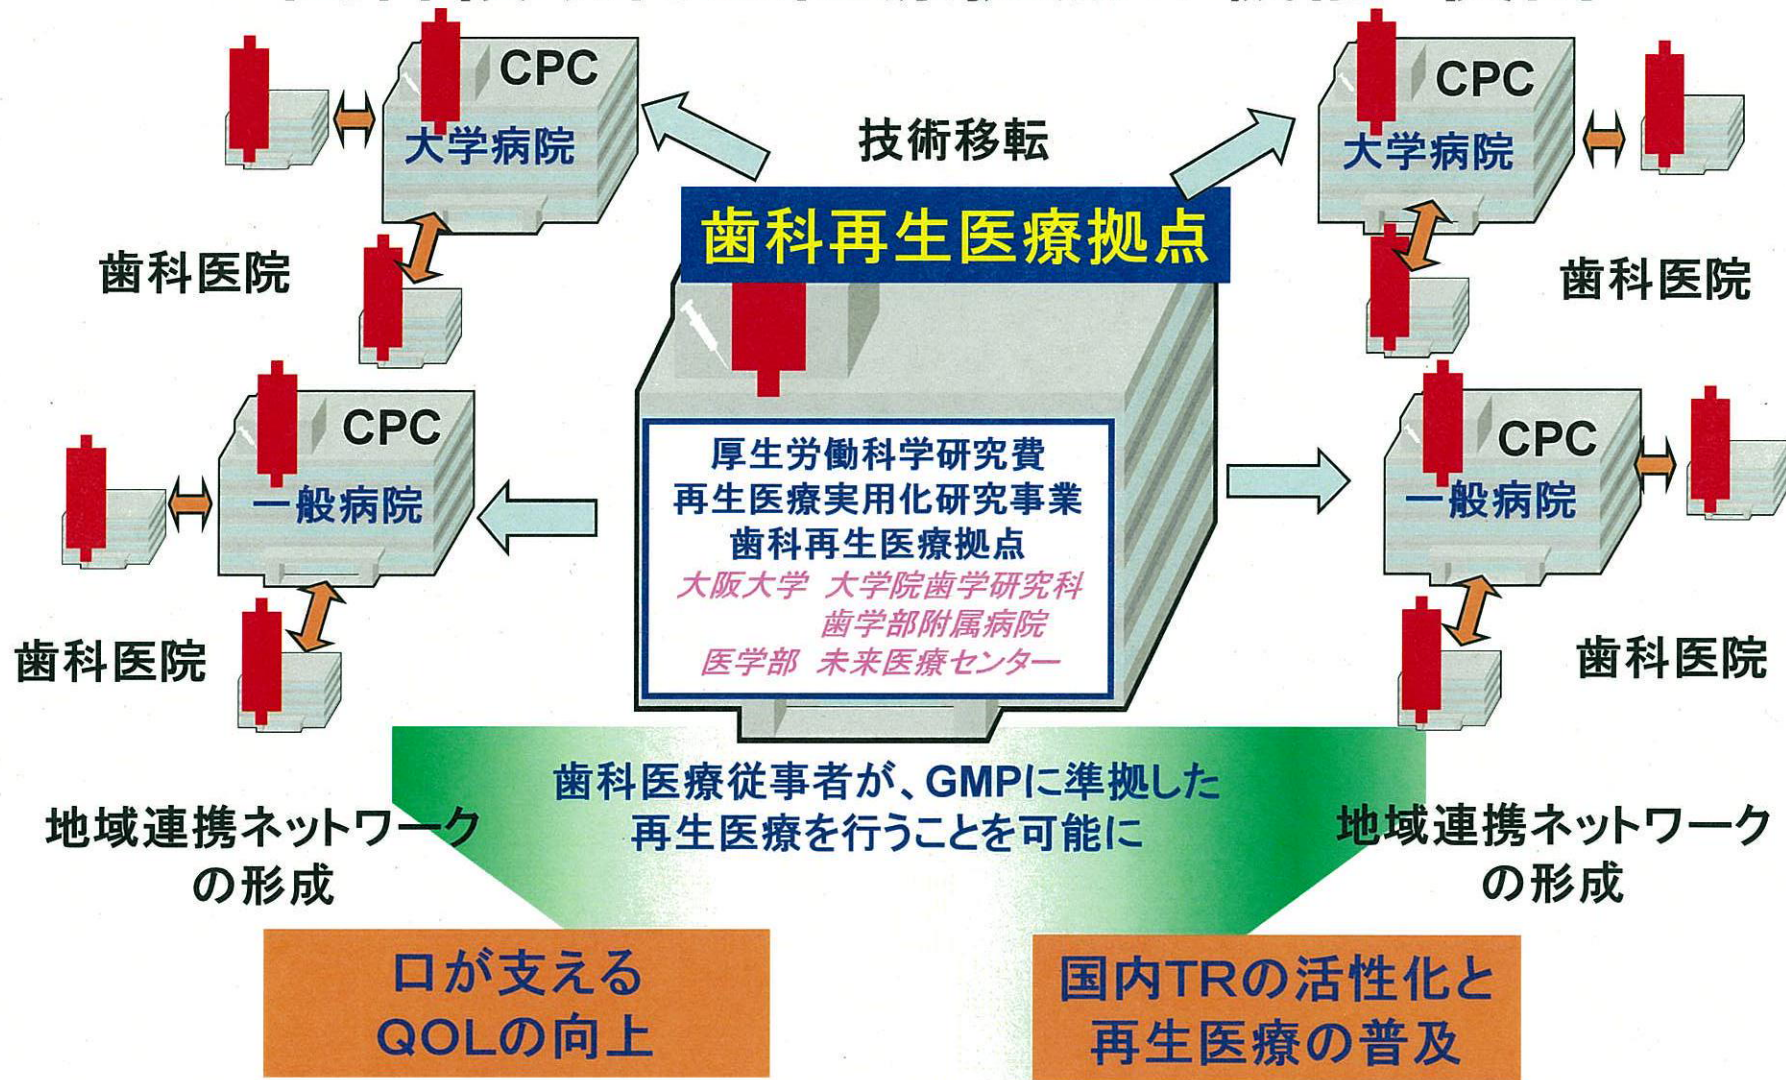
CPC
大学病院

技術移転

CPC
大学病院

歯科再生医療拠点

歯科医院

歯科医院

CPC
一般病院

厚生労働科学研究費
再生医療実用化研究事業
歯科再生医療拠点
大阪大学 大学院歯学研究科
歯学部附属病院
医学部 未来医療センター

CPC
一般病院

歯科医院

歯科医院

歯科医療従事者が、GMPに準拠した
再生医療を行うことを可能に

地域連携ネットワーク
の形成

地域連携ネットワーク
の形成

口が支える
QOLの向上

国内TRの活性化と
再生医療の普及